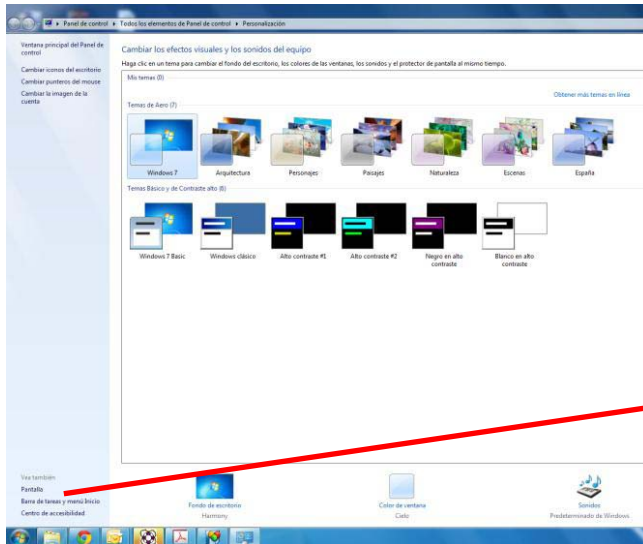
▸ Panel de control ▸ Todos los elementos de Panel de control ▸ Personalización

Ventana principal del Panel de control
Cambiar iconos del escritorio
Cambiar punteros del mouse
Cambiar la imagen de la cuenta

Cambiar los efectos visuales y los sonidos del equipo
Haga clic en un tema para cambiar el fondo del escritorio, los colores de las ventanas, los sonidos y el protector de pantalla al mismo tiempo.

Mis temas (0)
Obtener más temas en línea

Temas de Aero (7)
Windows 7
Arquitectura
Personajes
Paisajes
Naturaleza
Escenas
España

Temas Básico y de Contraste alto (6)
Windows 7 Basic
Windows clásico
Alto contraste #1
Alto contraste #2
Negro en alto contraste
Blanco en alto contraste

Vea también
Pantalla
Barra de tareas y menú Inicio
Centro de accesibilidad

Fondo de escritorio
Harmony
Color de ventana
Cielo
Sonidos
Predeterminado de Windows